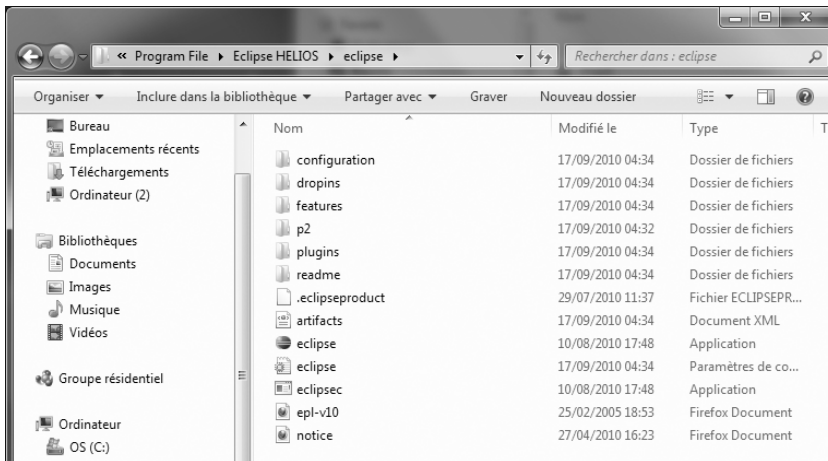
« Program File ▸ Eclipse HELIOS ▸ eclipse ▸

Rechercher dans : eclipse

Organiser ▾ Inclure dans la bibliothèque ▾ Partager avec ▾ Graver Nouveau dossier

Bureau
Emplacements récents
Téléchargements
Ordinateur (2)

Bibliothèques
Documents
Images
Musique
Vidéos

Groupe résidentiel

Ordinateur
OS (C:)

| Nom | Modifié le | Type | T |
|---|---|---|---|
| configuration | 17/09/2010 04:34 | Dossier de fichiers | |
| dropins | 17/09/2010 04:34 | Dossier de fichiers | |
| features | 17/09/2010 04:34 | Dossier de fichiers | |
| p2 | 17/09/2010 04:32 | Dossier de fichiers | |
| plugins | 17/09/2010 04:34 | Dossier de fichiers | |
| readme | 17/09/2010 04:34 | Dossier de fichiers | |
| .eclipseproduct | 29/07/2010 11:37 | Fichier ECLIPSEPR... | |
| artifacts | 17/09/2010 04:34 | Document XML | |
| eclipse | 10/08/2010 17:48 | Application | |
| eclipse | 17/09/2010 04:34 | Paramètres de co... | |
| eclipsec | 10/08/2010 17:48 | Application | |
| epl-v10 | 25/02/2005 18:53 | Firefox Document | |
| notice | 27/04/2010 16:23 | Firefox Document | |